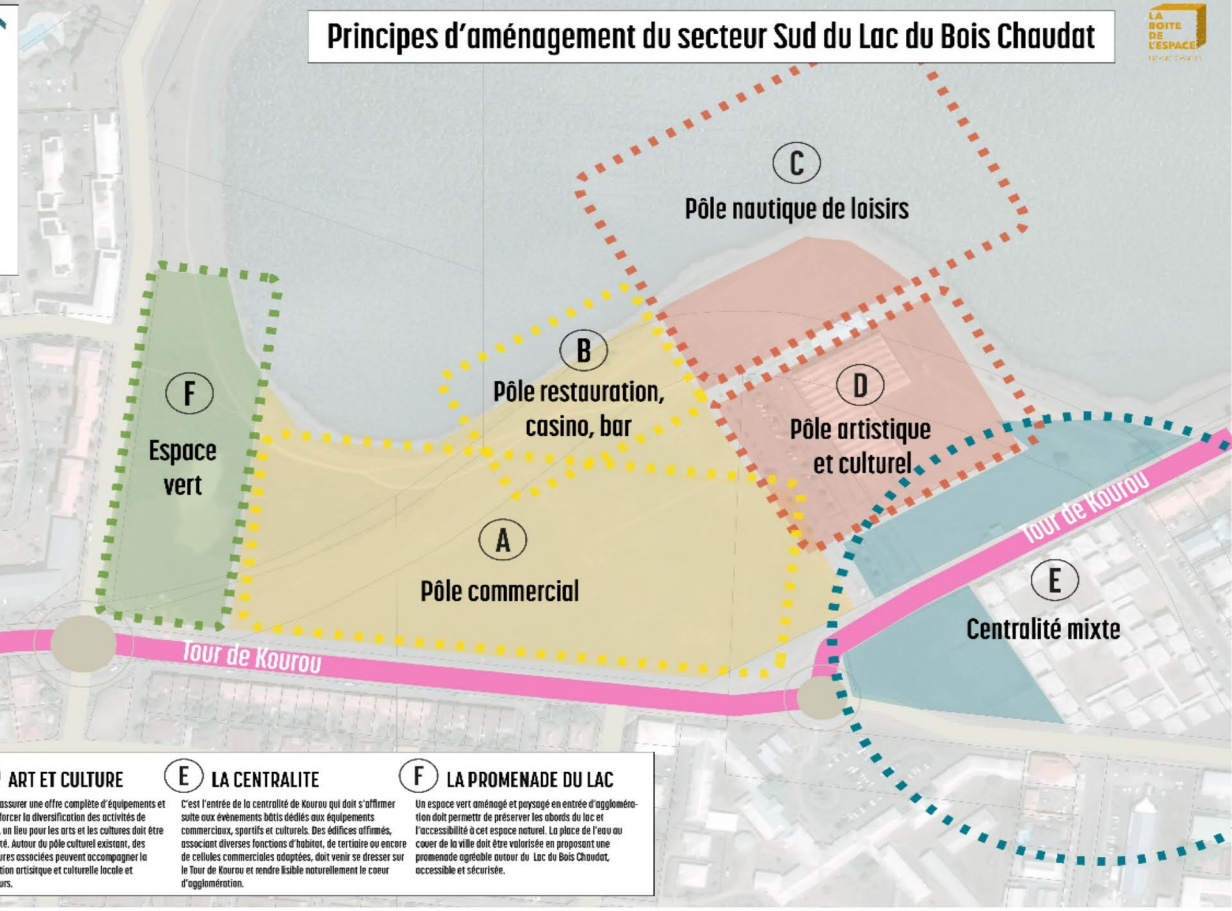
Principes d'aménagement du secteur Sud du Lac du Bois Chaudat

LA BOITE DE L'ESPACE

C
Pôle nautique de loisirs

B
Pôle restauration, casino, bar

D
Pôle artistique et culturel

F
Espace vert

A
Pôle commercial

E
Centralité mixte

Tour de Kourou

Tour de Kourou

ART ET CULTURE
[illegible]ssurer une offre complète d'équipements et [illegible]forcer la diversification des activités de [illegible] un lieu pour les arts et les cultures doit être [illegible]té. Autour du pôle culturel existant, des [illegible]ures associées peuvent accompagner la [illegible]tion artsitique et culturelle locale et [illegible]urs.

E LA CENTRALITE
C'est l'entrée de la centralité de Kourou qui doit s'affirmer suite aux évènements bâtis dédiés aux équipements commerciaux, sportifs et culturels. Des édifices affirmés, associant diverses fonctions d'habitat, de tertiaire ou encore de cellules commerciales adaptées, doit venir se dresser sur le Tour de Kourou et rendre lisible naturellement le coeur d'agglomération.

F LA PROMENADE DU LAC
Un espace vert aménagé et paysagé en entrée d'agglomération doit permettr de préserver les abords du lac et l'accessibilité à cet espace naturel. La place de l'eau au coeur de la ville doit être valorisée en proposant une promenade agréable autour du Lac du Bois Chaudat, accessible et sécurisée.